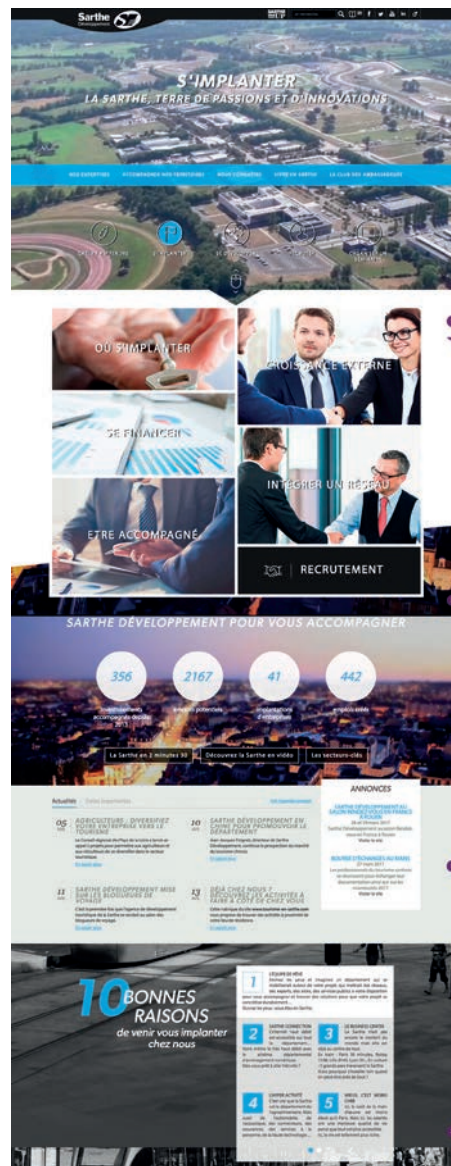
Sarthe Développement

S'IMPLANTER
LA SARTHE, TERRE DE PASSIONS ET D'INNOVATIONS

NOS EXPERTISES   ACCOMPAGNER NOS TERRITOIRES   NOUS CONNAÎTRE   VIVRE EN SARTHE   LE CLUB DES AMBASSADEURS

S'IMPLANTER

OÙ S'IMPLANTER
CROISSANCE EXTERNE
SE FINANCER
INTÉGRER UN RÉSEAU
ÊTRE ACCOMPAGNÉ
RECRUTEMENT

SARTHE DÉVELOPPEMENT POUR VOUS ACCOMPAGNER

356
2167
41
442

La Sarthe en 2 minutes 30   Découvrez la Sarthe en vidéo   Les secteurs-clés

Actualités

05 AGRICULTURE : DIVERSIFIEZ VOTRE ENTREPRISE VERS LE TOURISME
10 SARTHE DÉVELOPPEMENT EN CHINE POUR PROMOUVOIR LE DÉPARTEMENT
11 SARTHE DÉVELOPPEMENT MISE SUR LES BLOGUEURS DE VOYAGE
13 DÉJÀ CHEZ NOUS ? DÉCOUVREZ LES ACTIVITÉS À FAIRE À CÔTÉ DE CHEZ VOUS

ANNONCES

10 BONNES RAISONS
de venir vous implanter chez nous

1
2
3
4
5